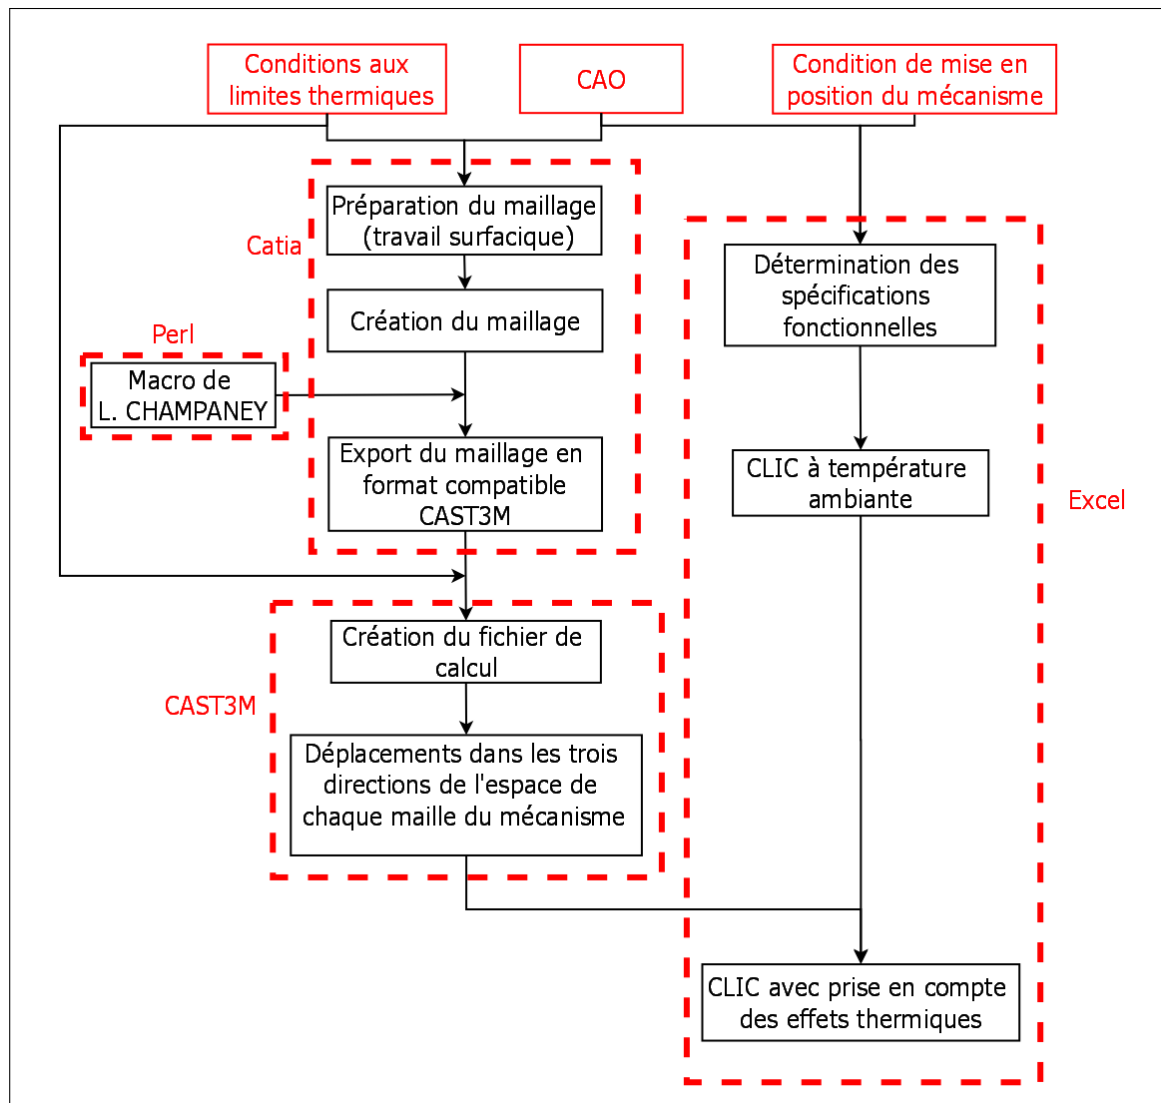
Conditions aux limites thermiques

CAO

Condition de mise en position du mécanisme

Catia

Préparation du maillage (travail surfacique)

Création du maillage

Perl

Macro de L. CHAMPANEY

Export du maillage en format compatible CAST3M

Détermination des spécifications fonctionnelles

CLIC à température ambiante

Excel

CAST3M

Création du fichier de calcul

Déplacements dans les trois directions de l'espace de chaque maille du mécanisme

CLIC avec prise en compte des effets thermiques